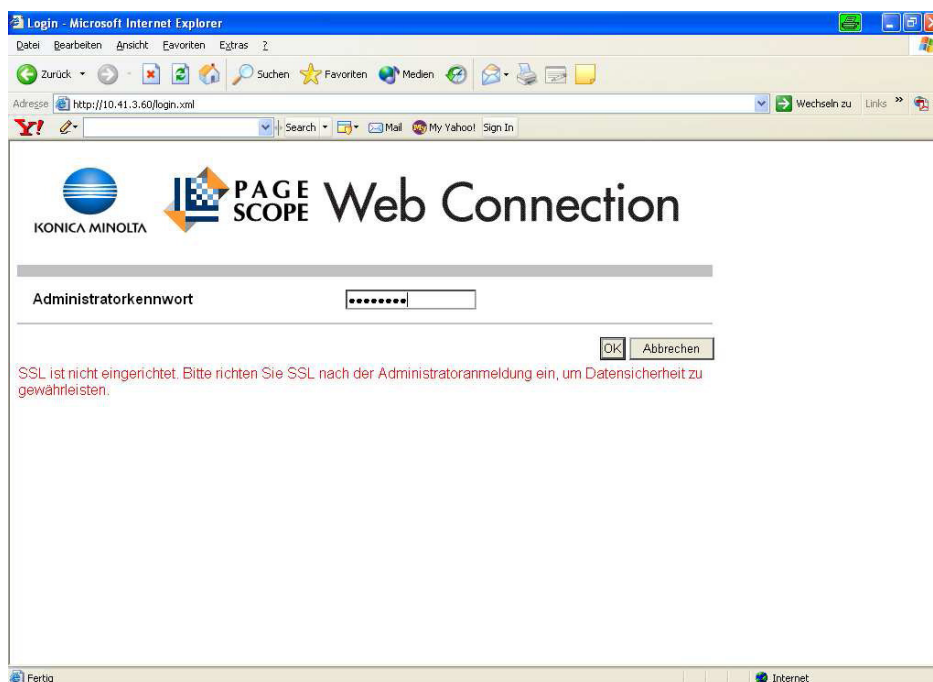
Login - Microsoft Internet Explorer

Datei Bearbeiten Ansicht Favoriten Extras ?

Zurück Suchen Favoriten Medien

Adresse http://10.41.3.60/login.xml

Wechseln zu Links »

Y! Search Mail My Yahoo! Sign In

KONICA MINOLTA

PAGE SCOPE Web Connection

Administratorkennwort ••••••••

OK Abbrechen

SSL ist nicht eingerichtet. Bitte richten Sie SSL nach der Administratoranmeldung ein, um Datensicherheit zu gewährleisten.

Fertig

Internet